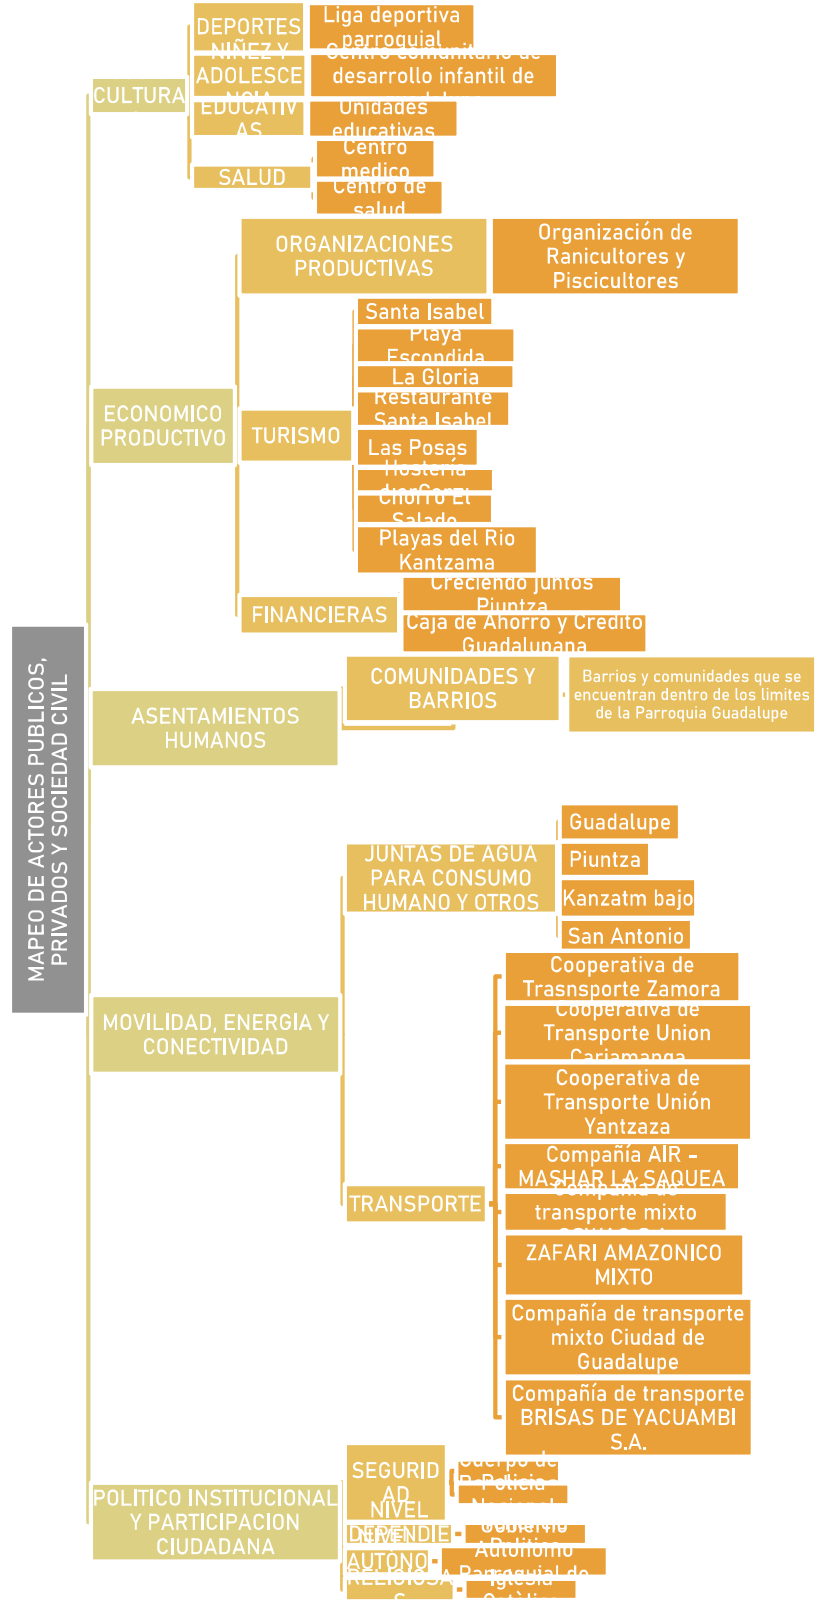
MAPEO DE ACTORES PUBLICOS, PRIVADOS Y SOCIEDAD CIVIL

CULTURA

DEPORTES

Liga deportiva parroquial

NIÑEZ Y ADOLESCENCIA

Centro comunitario de desarrollo infantil de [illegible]

EDUCATIVAS

Unidades educativas

SALUD

Centro medico

Centro de salud

ECONOMICO PRODUCTIVO

ORGANIZACIONES PRODUCTIVAS

Organización de Ranicultores y Piscicultores

TURISMO

Santa Isabel

Playa Escondida

La Gloria

Restaurante Santa Isabel

Las Posas

Hostería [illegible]

Chorro El Salado

Playas del Rio Kantzama

FINANCIERAS

Creciendo Juntos Piuntza

Caja de Ahorro y Credito Guadalupana

ASENTAMIENTOS HUMANOS

COMUNIDADES Y BARRIOS

Barrios y comunidades que se encuentran dentro de los limites de la Parroquia Guadalupe

MOVILIDAD, ENERGIA Y CONECTIVIDAD

JUNTAS DE AGUA PARA CONSUMO HUMANO Y OTROS

Guadalupe

Piuntza

Kanzatm bajo

San Antonio

TRANSPORTE

Cooperativa de Trasnsporte Zamora

Cooperativa de Transporte Union Cariamanga

Cooperativa de Transporte Unión Yantzaza

Compañía AIR - MASHAR LA SAQUEA

Compañía de transporte mixto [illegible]

ZAFARI AMAZONICO MIXTO

Compañía de transporte mixto Ciudad de Guadalupe

Compañía de transporte BRISAS DE YACUAMBI S.A.

POLITICO INSTITUCIONAL Y PARTICIPACION CIUDADANA

SEGURIDAD

Cuerpo de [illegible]

Policia Nacional

NIVEL DE DEPENDIENCIA

Gobierno Autónomo

AUTONOMO

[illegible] Parroquial de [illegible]

RELIGIOSAS

Iglesia Católica